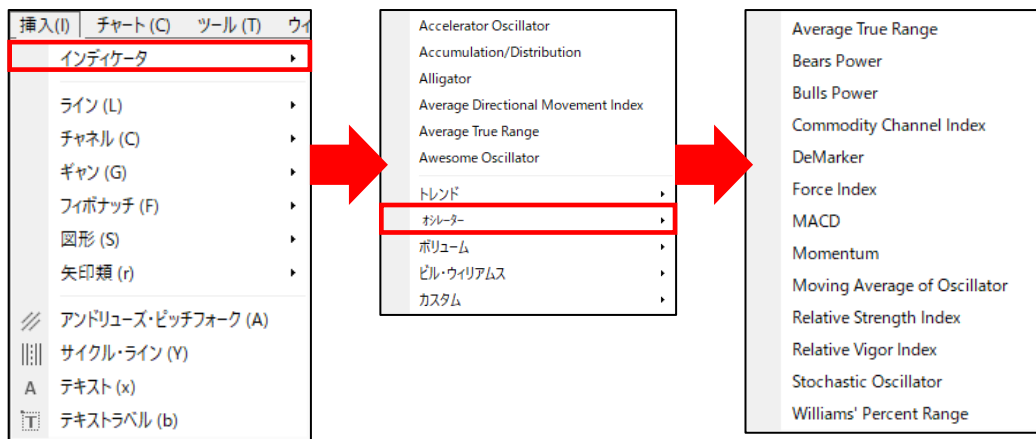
挿入(I) チャート(C) ツール(T) ウィ

インディケータ

ライン (L)
チャネル (C)
ギャン (G)
フィボナッチ (F)
図形 (S)
矢印類 (r)

アンドリューズ・ピッチフォーク (A)
サイクル・ライン (Y)
A テキスト (x)
T テキストラベル (b)

Accelerator Oscillator
Accumulation/Distribution
Alligator
Average Directional Movement Index
Average True Range
Awesome Oscillator

トレンド
オシレーター
ボリューム
ビル・ウィリアムス
カスタム

Average True Range
Bears Power
Bulls Power
Commodity Channel Index
DeMarker
Force Index
MACD
Momentum
Moving Average of Oscillator
Relative Strength Index
Relative Vigor Index
Stochastic Oscillator
Williams' Percent Range